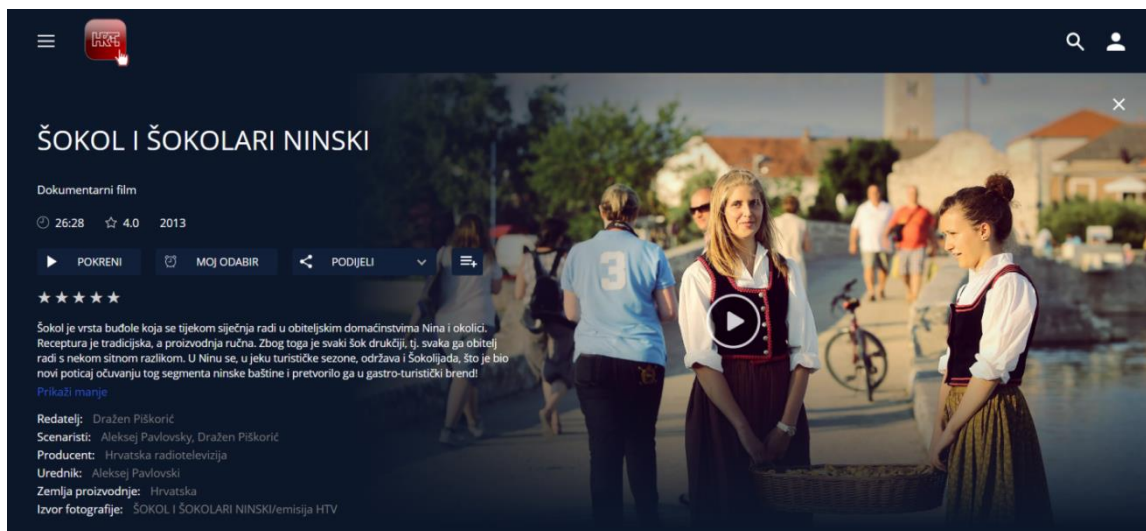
HRT

ŠOKOL I ŠOKOLARI NINSKI

Dokumentarni film

26:28 4.0 2013

POKRENI MOJ ODABIR PODIJELI

★★★★★

Šokol je vrsta buđole koja se tijekom siječnja radi u obiteljskim domaćinstvima Nina i okolici. Receptura je tradicijska, a proizvodnja ručna. Zbog toga je svaki šok drukčiji, tj. svaka ga obitelj radi s nekom sitnom razlikom. U Ninu se, u jeku turističke sezone, održava i Šokolijada, što je bio novi poticaj očuvanju tog segmenta ninske baštine i pretvorilo ga u gastro-turistički brend!

Prikaži manje

Redatelj: Dražen Piškorić
Scenaristi: Aleksej Pavlovsky, Dražen Piškorić
Producent: Hrvatska radiotelevizija
Urednik: Aleksej Pavlovski
Zemlja proizvodnje: Hrvatska
Izvor fotografije: ŠOKOL I ŠOKOLARI NINSKI/emisija HTV